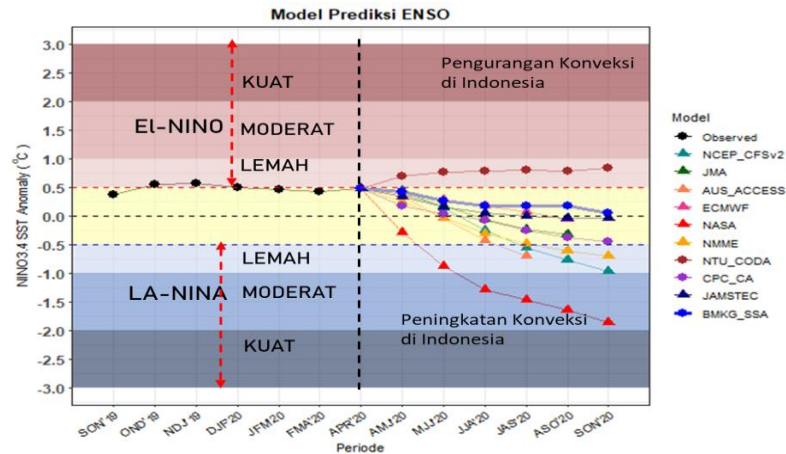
Model Prediksi ENSO

NINO3.4 SST Anomaly (°C)

3.0
2.5
2.0
1.5
1.0
0.5
0.0
-0.5
-1.0
-1.5
-2.0
-2.5
-3.0

El-NINO
KUAT
MODERAT
LEMAH
LEMAH
LA-NINA
MODERAT
KUAT

Pengurangan Konveksi di Indonesia

Peningkatan Konveksi di Indonesia

SON'19 OND'19 NDJ'19 DJF'20 JFM'20 FMA'20 APR'20 AMJ'20 MJJ'20 JJA'20 JAS'20 ASO'20 SON'20

Periode

Model
Observed
NCEP_CFSv2
JMA
AUS_ACCESS
ECMWF
NASA
NMME
NTU_CODA
CPC_CA
JAMSTEC
BMKG_SSA